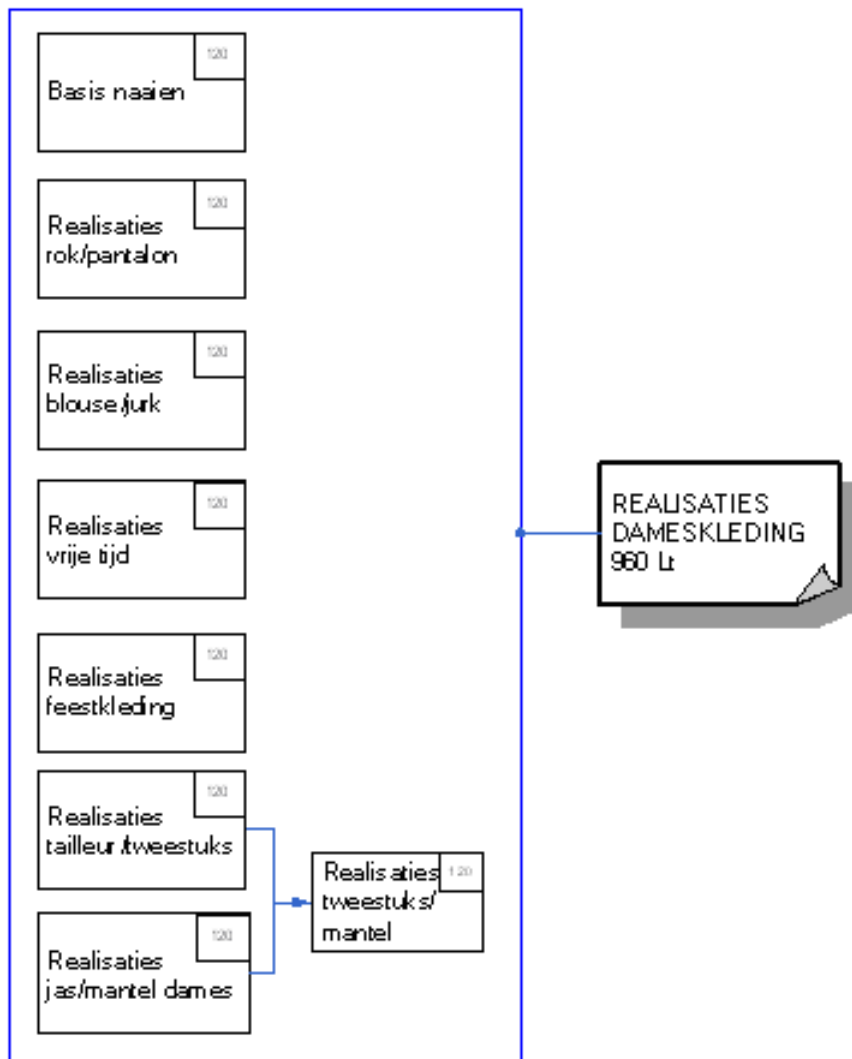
120
Basis naaien

120
Realisaties rok/pantalon

120
Realisaties blouse/jurk

120
Realisaties vrije tijd

120
Realisaties feestkleding

120
Realisaties tailleur/tweestuks

120
Realisaties jas/mantel dames

120
Realisaties tweestuks/ mantel

REALISATIES DAMESKLEDING 960 Lt